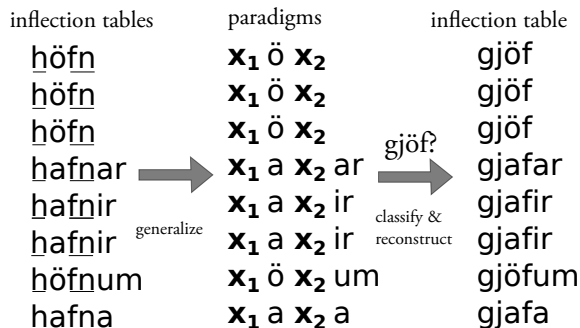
inflection tables

höfn
höfn
höfn
hafnar
hafnir
hafnir
höfnum
hafna

generalize

paradigms

$\mathbf{x_1}$ ö $\mathbf{x_2}$
$\mathbf{x_1}$ ö $\mathbf{x_2}$
$\mathbf{x_1}$ ö $\mathbf{x_2}$
$\mathbf{x_1}$ a $\mathbf{x_2}$ ar
$\mathbf{x_1}$ a $\mathbf{x_2}$ ir
$\mathbf{x_1}$ a $\mathbf{x_2}$ ir
$\mathbf{x_1}$ ö $\mathbf{x_2}$ um
$\mathbf{x_1}$ a $\mathbf{x_2}$ a

gjöf?

classify & reconstruct

inflection table

gjöf
gjöf
gjöf
gjafar
gjafir
gjafir
gjöfum
gjafa